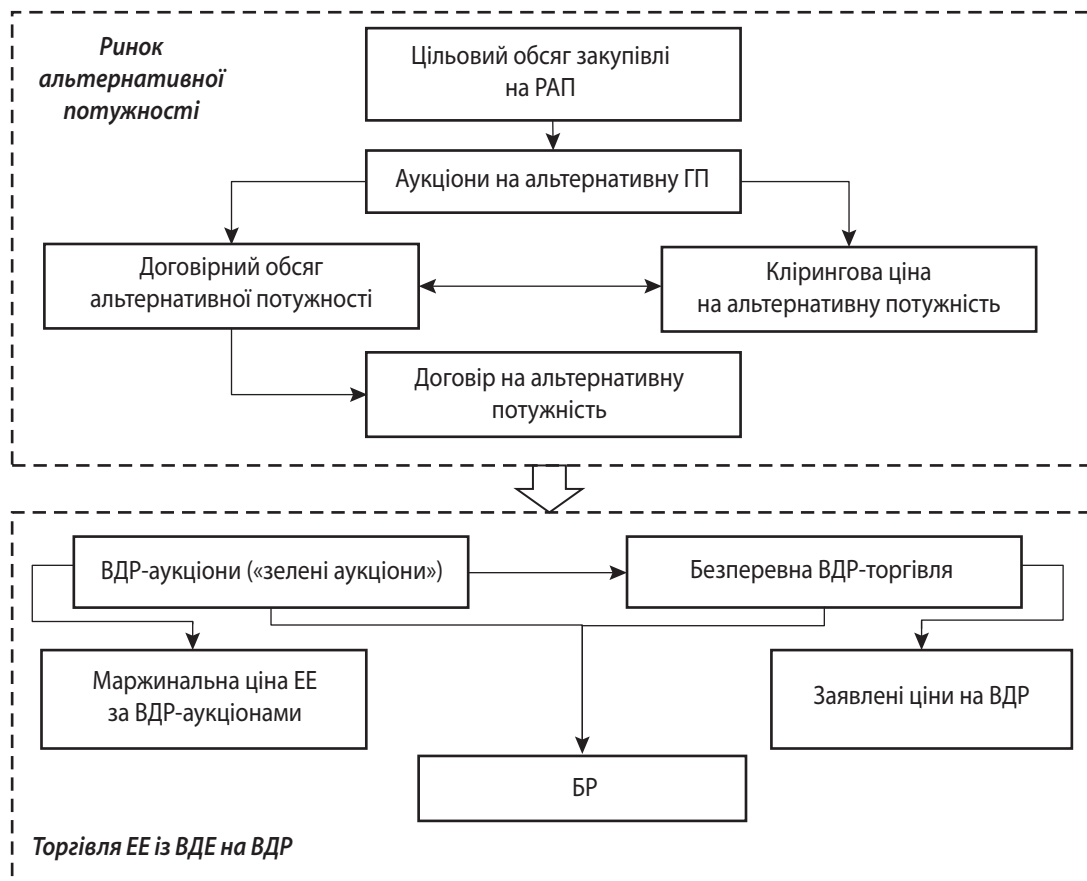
Ринок альтернативної потужності

Цільовий обсяг закупівлі на РАП

Аукціони на альтернативну ГП

Договірний обсяг альтернативної потужності

Клірингова ціна на альтернативну потужність

Договір на альтернативну потужність

ВДР-аукціони («зелені аукціони»)

Безперервна ВДР-торгівля

Маржинальна ціна ЕЕ за ВДР-аукціонами

Заявлені ціни на ВДР

БР

Торгівля ЕЕ із ВДЕ на ВДР